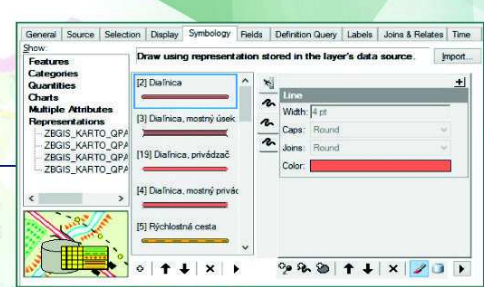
General | Source | Selection | Display | Symbology | Fields | Definition Query | Labels | Joins & Relates | Time

Show:
Features
Categories
Quantities
Charts
Multiple Attributes
Representations
ZBGIS_KARTO_QPA
ZBGIS_KARTO_QPA
ZBGIS_KARTO_QPA
ZBGIS_KARTO_QPA

Draw using representation stored in the layer's data source.
Import...

[2] Diaľnica
[3] Diaľnica, mostný úsek
[19] Diaľnica, privádzač
[4] Diaľnica, mostný privádz
[5] Rýchlostná cesta

Line
Width: 4 pt
Caps: Round
Joins: Round
Color: